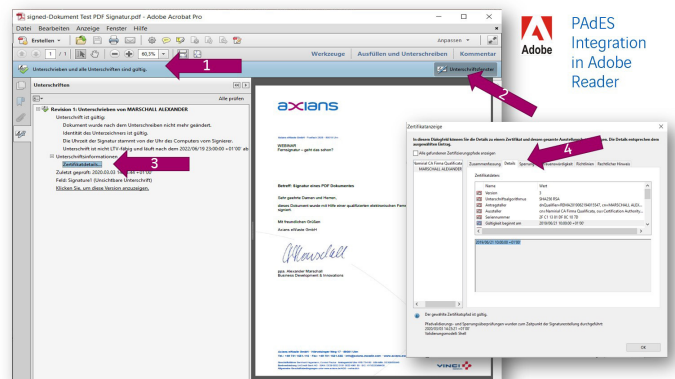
signed-Dokument Test PDF Signatur.pdf - Adobe Acrobat Pro

Datei Bearbeiten Anzeige Fenster Hilfe

Erstellen

1 / 1

80,3%

Anpassen

Werkzeuge Ausfüllen und Unterschreiben Kommentar

Unterschrieben und alle Unterschriften sind gültig.

1

Unterschriftenfenster

2

Unterschriften

Alle prüfen

Revision 1: Unterschrieben von MARSCHALL ALEXANDER

Unterschrift ist gültig:

Dokument wurde nach dem Unterschreiben nicht mehr geändert.

Identität des Unterzeichners ist gültig.

Die Uhrzeit der Signatur stammt von der Uhr des Computers vom Signierer.

Unterschrift ist nicht LTV-fähig und läuft nach dem 2022/06/19 23:00:00 +01'00' ab.

Unterschriftsinformationen

Zertifikatsdetails...

3

Zuletzt geprüft: 2020.03.03 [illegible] +01'00'

Feld: Signature1 (Unsichtbare Unterschrift)

Klicken Sie, um diese Version anzuzeigen.

axians

WEBINAR
Fernsignatur – geht das schon?

Betreff: Signatur eines PDF Dokumentes

Sehr geehrte Damen und Herren,

dieses Dokument wurde mit Hilfe einer qualifizierten elektronischen Fernsignatur signiert.

Mit freundlichen Grüßen

Axians eWaste GmbH

ppa. Alexander Marschall
Business Development & Innovations

VINCI

Zertifikatanzeige

In diesem Dialogfeld können Sie die Details zu einem Zertifikat und dessen gesamter Ausstellungskette anzeigen. Die Details entsprechen dem ausgewählten Eintrag.

Alle gefundenen Zertifizierungspfade anzeigen

Nameral CA Finance Qualificate
MARSCHALL ALEXANDER

Zusammenfassung Details Sperrung Vertrauenswürdigkeit Richtlinien Rechtlicher Hinweis

4

Zertifikatdaten:

| Name | Wert |
|---|---|
| Version | 3 |
| Unterschriftsalgorithmus | SHA256 RSA |
| Antragsteller | dnQualifier=R0N4x0190219451547, cn=MARSCHALL ALEX... |
| Aussteller | cn=Nameral CA Finance Qualificate, ou=Certification Authority... |
| Seriennummer | 2F C1 13 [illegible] |
| Gültigkeit beginnt am | 2019/06/21 10:00:00 +01'00' |

2019/06/21 10:00:00 +01'00'

Der gewählte Zertifikatspfad ist gültig.

Pfadvalidierungs- und Sperrungsüberprüfungen wurden zum Zeitpunkt der Signaturerstellung durchgeführt:
2020/03/02 14:29:27 +01'00'
Validierungsmodell: Shell

OK

Adobe

PAdES Integration in Adobe Reader